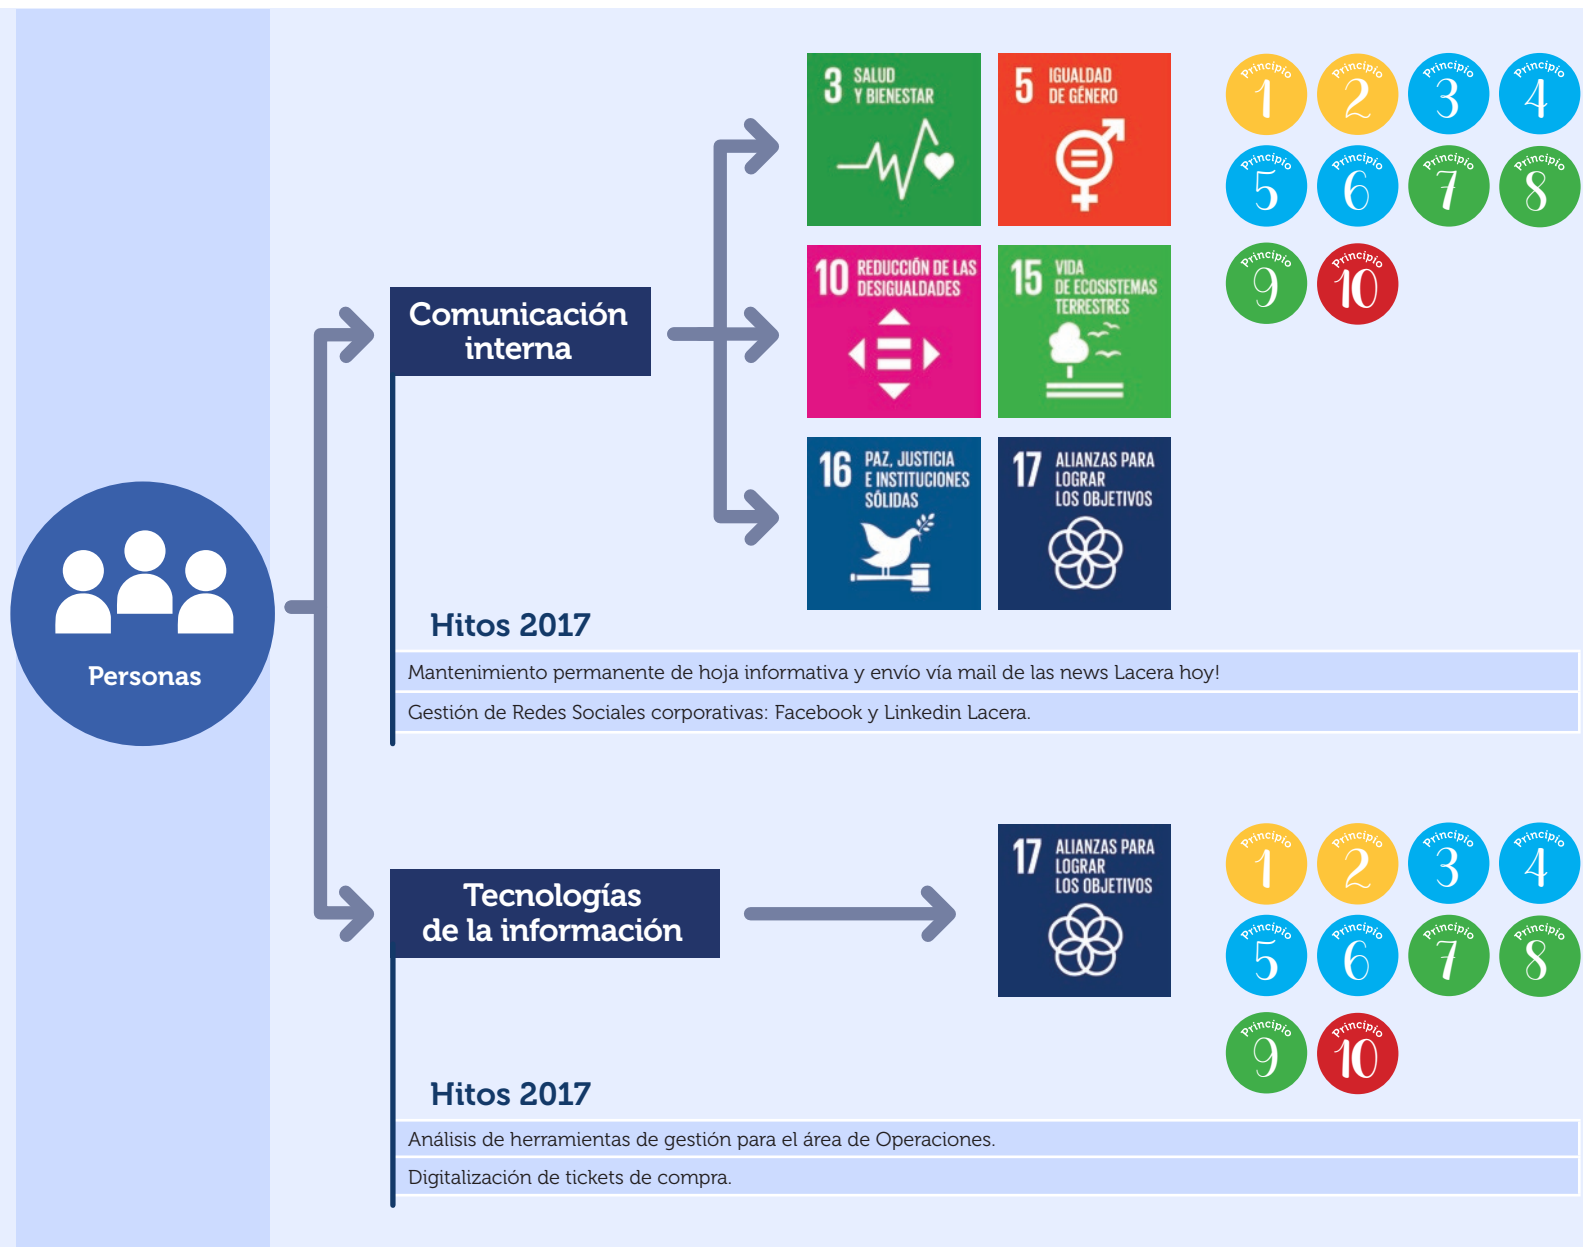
Personas

Comunicación interna

3 SALUD Y BIENESTAR

5 IGUALDAD DE GÉNERO

10 REDUCCIÓN DE LAS DESIGUALDADES

15 VIDA DE ECOSISTEMAS TERRESTRES

16 PAZ, JUSTICIA E INSTITUCIONES SÓLIDAS

17 ALIANZAS PARA LOGRAR LOS OBJETIVOS

Principio 1
Principio 2
Principio 3
Principio 4
Principio 5
Principio 6
Principio 7
Principio 8
Principio 9
Principio 10

Hitos 2017

Mantenimiento permanente de hoja informativa y envío vía mail de las news Lacera hoy!

Gestión de Redes Sociales corporativas: Facebook y Linkedin Lacera.

Tecnologías de la información

17 ALIANZAS PARA LOGRAR LOS OBJETIVOS

Principio 1
Principio 2
Principio 3
Principio 4
Principio 5
Principio 6
Principio 7
Principio 8
Principio 9
Principio 10

Hitos 2017

Análisis de herramientas de gestión para el área de Operaciones.

Digitalización de tickets de compra.